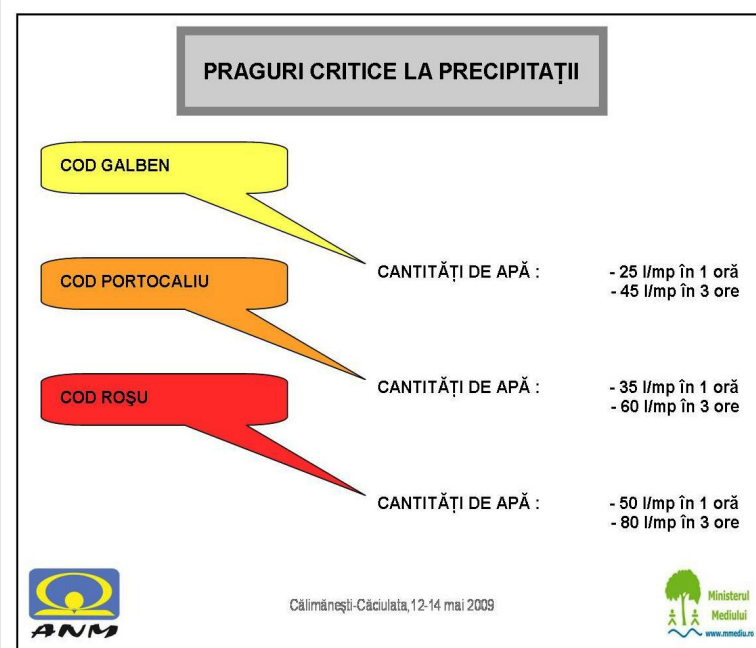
PRAGURI CRITICE LA PRECIPITAȚII

COD GALBEN

CANTITĂȚI DE APĂ : - 25 l/mp în 1 oră
- 45 l/mp în 3 ore

COD PORTOCALIU

CANTITĂȚI DE APĂ : - 35 l/mp în 1 oră
- 60 l/mp în 3 ore

COD ROŞU

CANTITĂȚI DE APĂ : - 50 l/mp în 1 oră
- 80 l/mp în 3 ore

ANM

Călimăneşti-Căciulata, 12-14 mai 2009

Ministerul Mediului
www.mmediu.ro